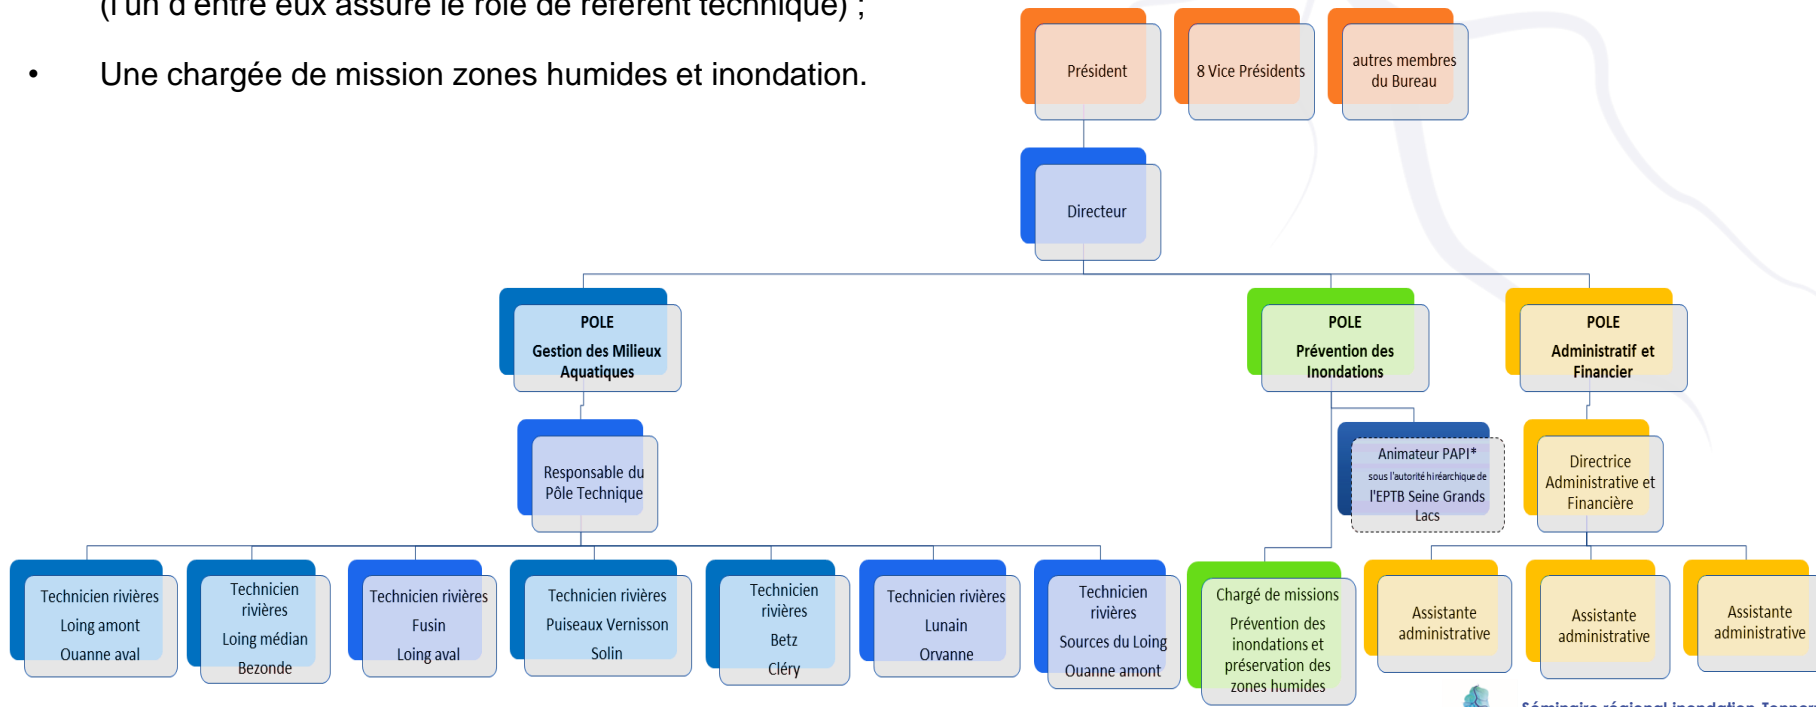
(l'un d'entre eux assure le rôle de référent technique) ;

• Une chargée de mission zones humides et inondation.

Président

8 Vice Présidents

autres membres du Bureau

Directeur

POLE Gestion des Milieux Aquatiques

POLE Prévention des Inondations

POLE Administratif et Financier

Responsable du Pôle Technique

Animateur PAPI* sous l'autorité hiérarchique de l'EPTB Seine Grands Lacs

Directrice Administrative et Financière

Technicien rivières Loing amont Ouanne aval

Technicien rivières Loing médian Bezonde

Technicien rivières Fusin Loing aval

Technicien rivières Puiseaux Vernisson Solin

Technicien rivières Betz Cléry

Technicien rivières Lunain Orvanne

Technicien rivières Sources du Loing Ouanne amont

Chargé de missions Prévention des inondations et préservation des zones humides

Assistante administrative

Assistante administrative

Assistante administrative

Séminaire régional inondation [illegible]